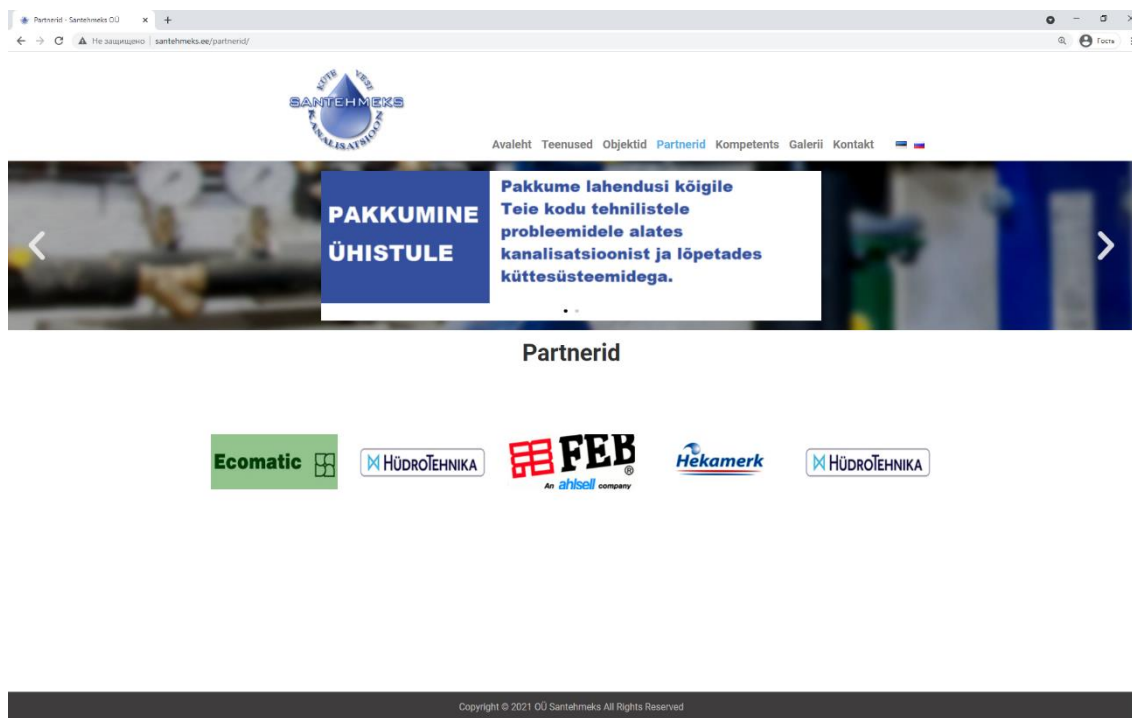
Partnerid - Santehmeks OÜ × +

Не защищено | santehmeks.ee/partnerid/

Гость

KÜTE VESI SANTEHMEKS KANALISATSIOON

Avaleht Teenused Objektid Partnerid Kompetents Galerii Kontakt

PAKKUMINE ÜHISTULE

Pakkume lahendusi kõigile Teie kodu tehnilistele probleemidele alates kanalisatsioonist ja lõpetades küttesüsteemidega.

Partnerid

Ecomatic

HÜDROTEHNIKA

FEB ® An ahlsell company

Hekamerk

HÜDROTEHNIKA

Copyright © 2021 OÜ Santehmeks All Rights Reserved